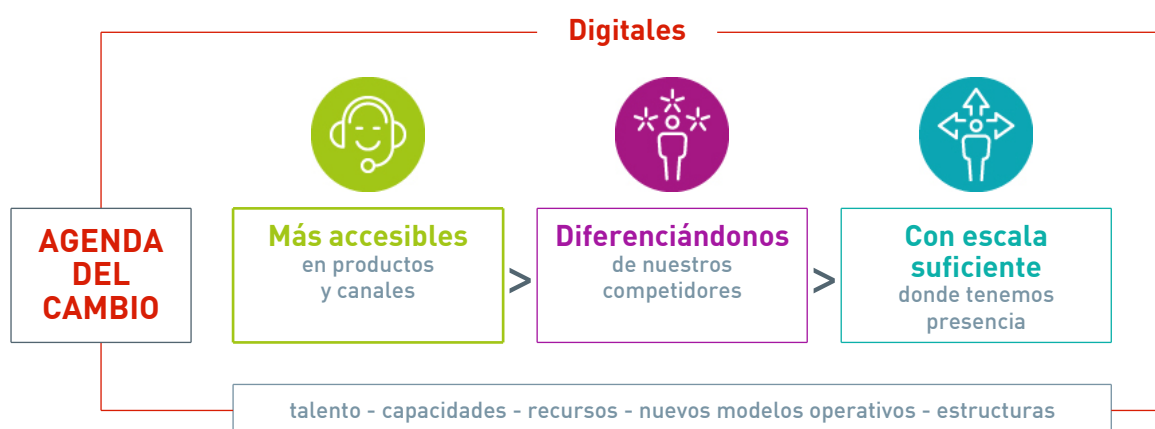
Digitales

AGENDA DEL CAMBIO

Más accesibles
en productos y canales

>

Diferenciándonos
de nuestros competidores

>

Con escala suficiente
donde tenemos presencia

talento - capacidades - recursos - nuevos modelos operativos - estructuras